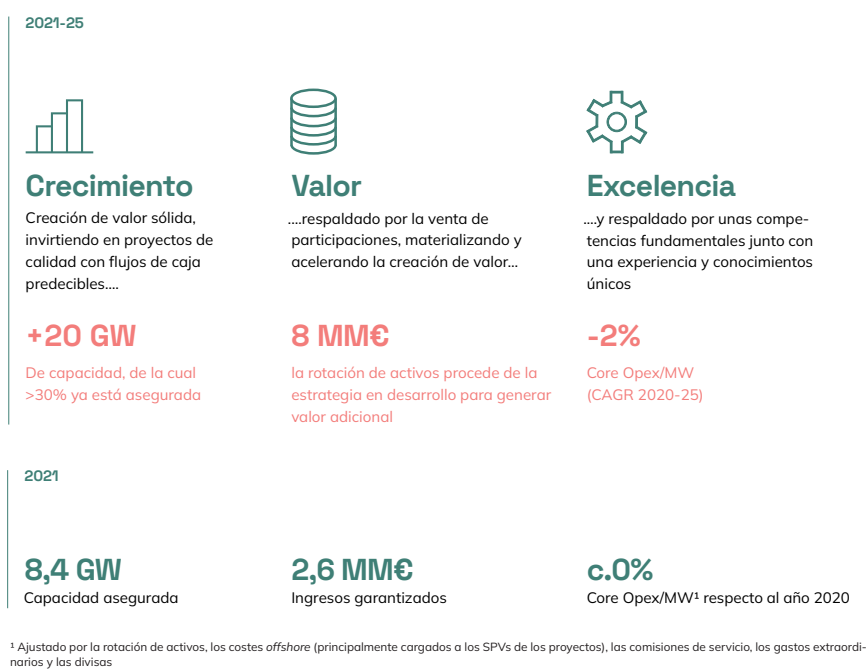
2021-25

Crecimiento

Creación de valor sólida, invirtiendo en proyectos de calidad con flujos de caja predecibles....

+20 GW

De capacidad, de la cual >30% ya está asegurada

Valor

....respaldado por la venta de participaciones, materializando y acelerando la creación de valor...

8 MM€

la rotación de activos procede de la estrategia en desarrollo para generar valor adicional

Excelencia

....y respaldado por unas competencias fundamentales junto con una experiencia y conocimientos únicos

-2%

Core Opex/MW (CAGR 2020-25)

2021

8,4 GW

Capacidad asegurada

2,6 MM€

Ingresos garantizados

c.0%

Core Opex/MW¹ respecto al año 2020

¹ Ajustado por la rotación de activos, los costes offshore (principalmente cargados a los SPVs de los proyectos), las comisiones de servicio, los gastos extraordinarios y las divisas